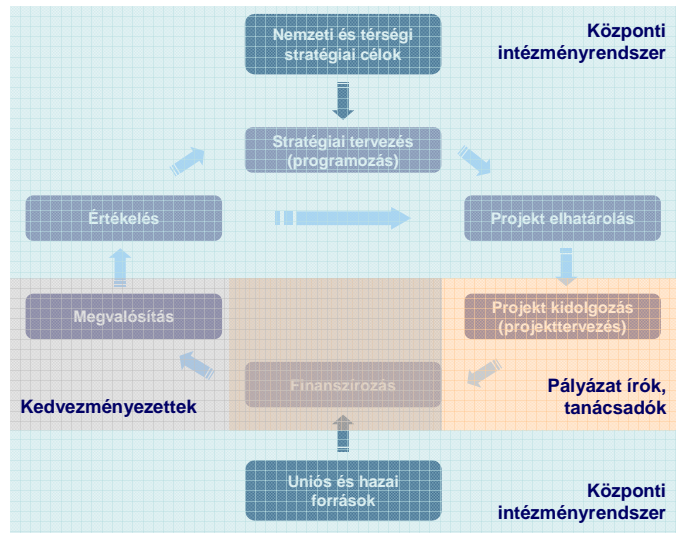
Nemzeti és térségi stratégiai célok

Központi intézményrendszer

Stratégiai tervezés (programozás)

Értékelés

Projekt elhatárolás

Megvalósítás

Projekt kidolgozás (projekttervezés)

Finanszírozás

Pályázat írók, tanácsadók

Kedvezményezettek

Uniós és hazai források

Központi intézményrendszer